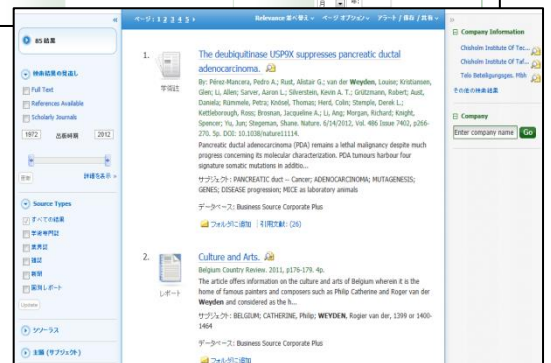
月 | 年

«

ページ: 1 2 3 4 5 ▸

Relevance 順で並べ ▾ ページ オプション ▾ アラート / 保存 / 共有 ▾

»

85 結果

検索結果の絞込し

Full Text

References Available

Scholarly Journals

1972 出版時期 2012

詳細を表示 »

Source Types

すべての結果

学術専門誌

業界誌

雑誌

新聞

国別レポート

Update

シソーラス

主題 (サブジェクト)

1. The deubiquitinase USP9X suppresses pancreatic ductal adenocarcinoma.

学術誌

By: Pérez-Mancera, Pedro A.; Rust, Alistair G.; van der Weyden, Louise; Kristiansen, Glen; Li, Allen; Sarver, Aaron L.; Silverstein, Kevin A. T.; Grützmann, Robert; Aust, Daniela; Rümmele, Petra; Knösel, Thomas; Herd, Colin; Stemple, Derek L.; Kettleborough, Ross; Brosnan, Jacqueline A.; Li, Ang; Morgan, Richard; Knight, Spencer; Yu, Jun; Stegeman, Shane. Nature. 6/14/2012, Vol. 486 Issue 7402, p266-270. 5p. DOI: 10.1038/nature11114.

Pancreatic ductal adenocarcinoma (PDA) remains a lethal malignancy despite much progress concerning its molecular characterization. PDA tumours harbour four signature somatic mutations in additio...

サブジェクト: PANCREATIC duct -- Cancer; ADENOCARCINOMA; MUTAGENESIS; GENES; DISEASE progression; MICE as laboratory animals

データベース: Business Source Corporate Plus

フォルダに追加 | 引用文献: (26)

2. Culture and Arts.

レポート

Belgium Country Review. 2011, p176-179. 4p.

The article offers information on the culture and arts of Belgium wherein it is the home of famous painters and composers such as Philip Catherine and Roger van der Weyden and considered as the h...

サブジェクト: BELGIUM; CATHERINE, Philip; WEYDEN, Rogier van der, 1399 or 1400-1464

データベース: Business Source Corporate Plus

フォルダに追加

Company Information

Chisholm Institute Of Tec...

Chisholm Institute Of Taf...

Telo Beteiligungsges. Mbh

その他の検索結果

Company

Enter company name Go